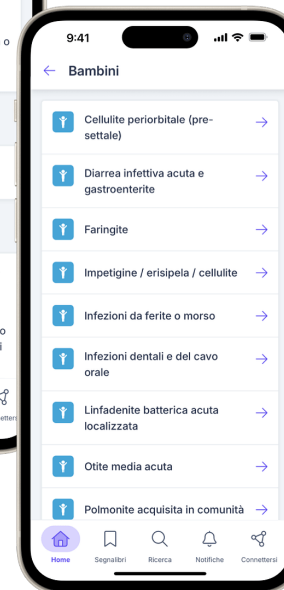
9:41

Bambini

Cellulite periorbitale (presettale)

Diarrea infettiva acuta e gastroenterite

Faringite

Impetigine / erisipela / cellulite

Infezioni da ferite o morso

Infezioni dentali e del cavo orale

Linfadenite batterica acuta localizzata

Otite media acuta

Polmonite acquisita in comunità

Home Segnalibri Ricerca Notifiche Connettersi

o

o

nettersi